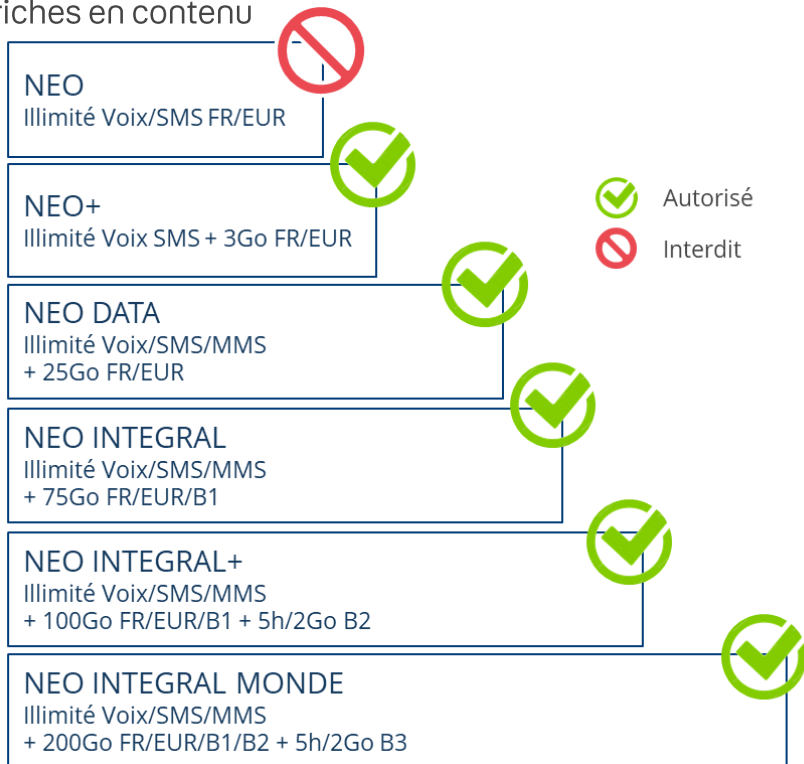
riches en contenu

NEO
Illimité Voix/SMS FR/EUR

NEO+
Illimité Voix SMS + 3Go FR/EUR

Autorisé
Interdit

NEO DATA
Illimité Voix/SMS/MMS + 25Go FR/EUR

NEO INTEGRAL
Illimité Voix/SMS/MMS + 75Go FR/EUR/B1

NEO INTEGRAL+
Illimité Voix/SMS/MMS + 100Go FR/EUR/B1 + 5h/2Go B2

NEO INTEGRAL MONDE
Illimité Voix/SMS/MMS + 200Go FR/EUR/B1/B2 + 5h/2Go B3